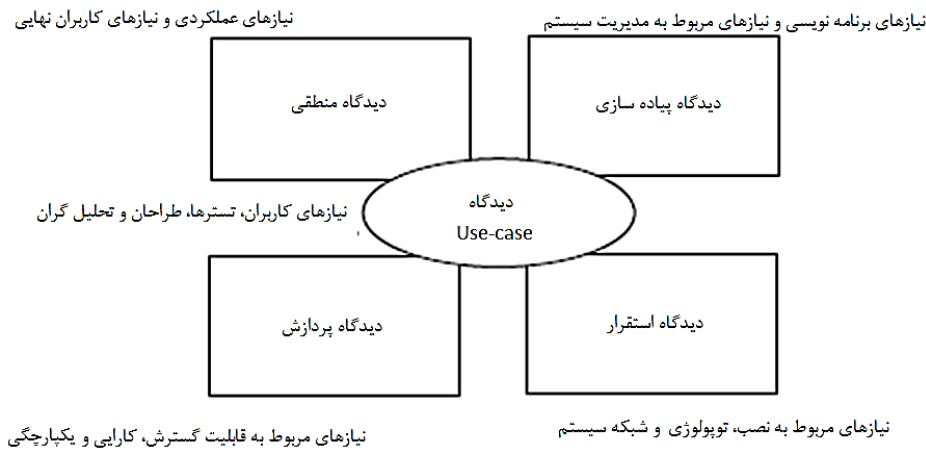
نیازهای برنامه نویسی و نیازهای مربوط به مدیریت سیستم

نیازهای عملکردی و نیازهای کاربران نهایی

دیدگاه پیاده سازی

دیدگاه منطقی

دیدگاه
Use-case

نیازهای کاربران، تسترها، طراحان و تحلیل گران

دیدگاه استقرار

دیدگاه پردازش

نیازهای مربوط به نصب، توپولوژی و شبکه سیستم

نیازهای مربوط به قابلیت گسترش، کارایی و یکپارچگی